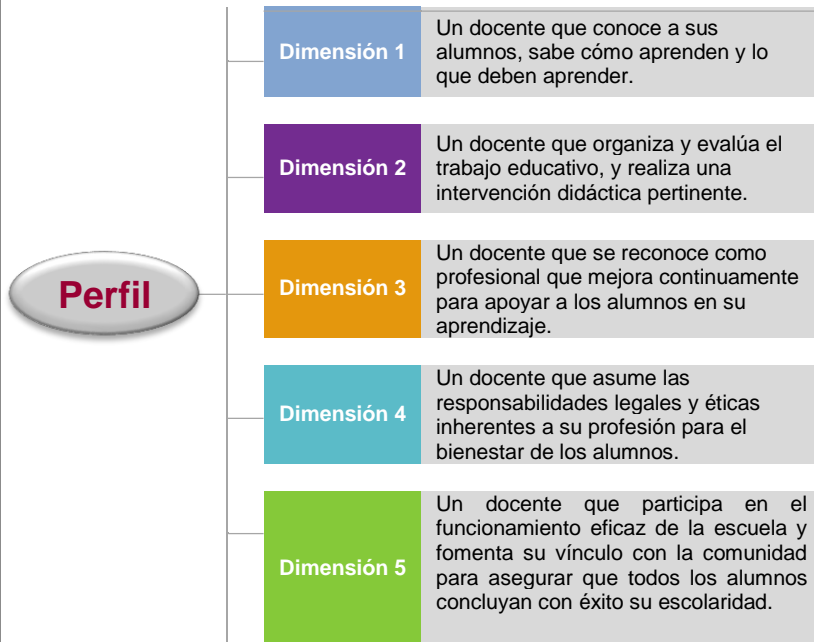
Perfil

Dimensión 1
Un docente que conoce a sus alumnos, sabe cómo aprenden y lo que deben aprender.

Dimensión 2
Un docente que organiza y evalúa el trabajo educativo, y realiza una intervención didáctica pertinente.

Dimensión 3
Un docente que se reconoce como profesional que mejora continuamente para apoyar a los alumnos en su aprendizaje.

Dimensión 4
Un docente que asume las responsabilidades legales y éticas inherentes a su profesión para el bienestar de los alumnos.

Dimensión 5
Un docente que participa en el funcionamiento eficaz de la escuela y fomenta su vínculo con la comunidad para asegurar que todos los alumnos concluyan con éxito su escolaridad.